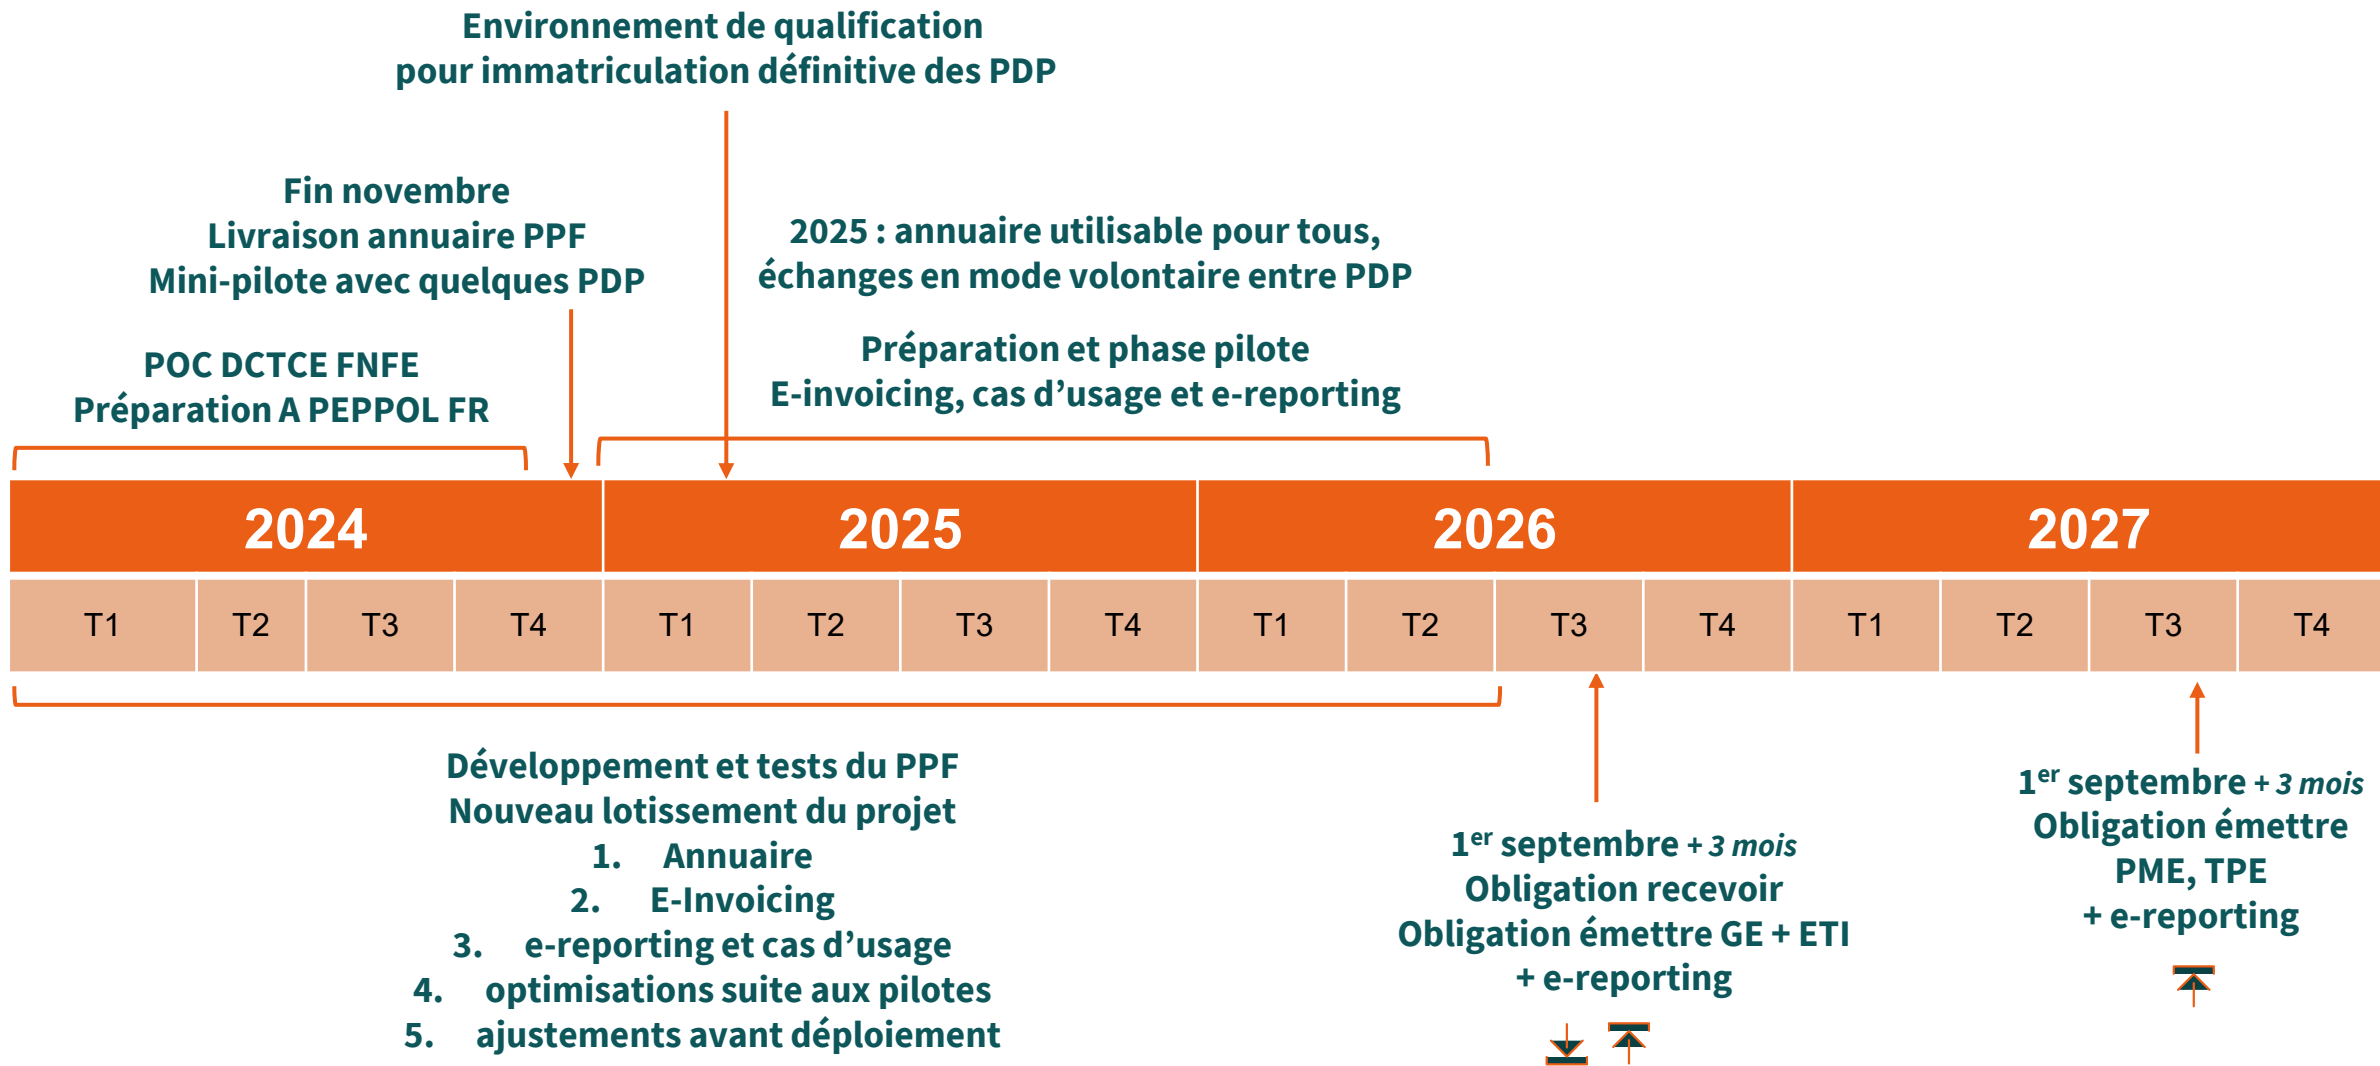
Environnement de qualification
pour immatriculation définitive des PDP

Fin novembre
Livraison annuaire PPF
Mini-pilote avec quelques PDP

2025 : annuaire utilisable pour tous,
échanges en mode volontaire entre PDP

POC DCTCE FNFE
Préparation A PEPPOL FR

Préparation et phase pilote
E-invoicing, cas d'usage et e-reporting

| 2024 | | | | 2025 | | | | 2026 | | | | 2027 | | | |
|---|---|---|---|---|---|---|---|---|---|---|---|---|---|---|---|
| T1 | T2 | T3 | T4 | T1 | T2 | T3 | T4 | T1 | T2 | T3 | T4 | T1 | T2 | T3 | T4 |

Développement et tests du PPF
Nouveau lotissement du projet
1. Annuaire
2. E-Invoicing
3. e-reporting et cas d'usage
4. optimisations suite aux pilotes
5. ajustements avant déploiement

1$^{er}$ septembre + 3 mois
Obligation recevoir
Obligation émettre GE + ETI
+ e-reporting

1$^{er}$ septembre + 3 mois
Obligation émettre
PME, TPE
+ e-reporting